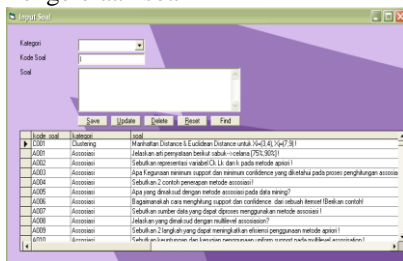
Input Soal

Kategori
Kode Soal
Soal

Save Update Delete Reset Find

| | kode_soal | kategori | soal |
|---|---|---|---|
| ▶ | C001 | Clustering | Manhattan Distance & Euclidean Distance untuk Xi=[3,4]; Xj=[7,9] ! |
| | A001 | Associasi | Jelaskan arti penyataan berikut sabuk-->celana [75%;90%] ! |
| | A002 | Associasi | Sebutkan representasi variabel Ck, Lk dan k pada metode apriori ! |
| | A003 | Associasi | Apa Kegunaan minimum support dan minimum confidence yang diketahui pada proses penghitungan associasi |
| | A004 | Associasi | Sebutkan 2 contoh penerapan metode associasi ! |
| | A005 | Associasi | Apa yang dimaksud dengan metode associasi pada data mining? |
| | A006 | Associasi | Bagaimanakah cara menghitung support dan confidence dari sebuah itemset !Berikan contoh! |
| | A007 | Associasi | Sebutkan sumber data yang dapat diproses menggunakan metode associasi ! |
| | A008 | Associasi | Jelaskan yang dimaksud dengan multilevel associasion? |
| | A009 | Associasi | Sebutkan 2 langkah yang dapat meningkatkan efisiensi penggunaan metode apriori ! |
| | A010 | Associasi | Sebutkan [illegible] |